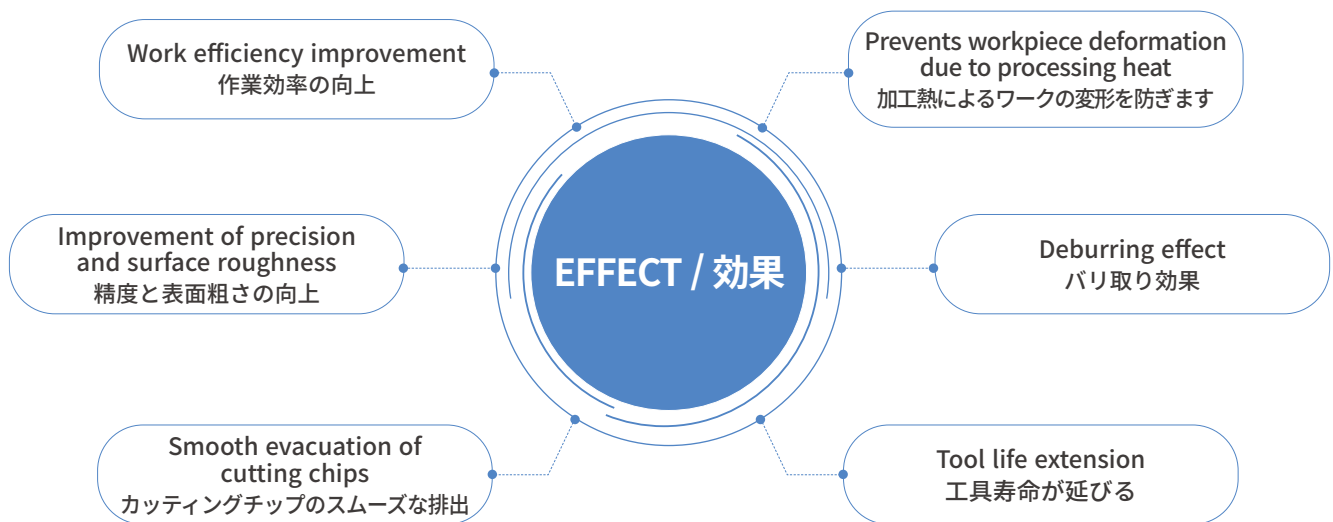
Work efficiency improvement
作業効率の向上

Prevents workpiece deformation due to processing heat
加工熱によるワークの変形を防ぎます

Improvement of precision and surface roughness
精度と表面粗さの向上

EFFECT / 効果

Deburring effect
バリ取り効果

Smooth evacuation of cutting chips
カッティングチップのスムーズな排出

Tool life extension
工具寿命が延びる